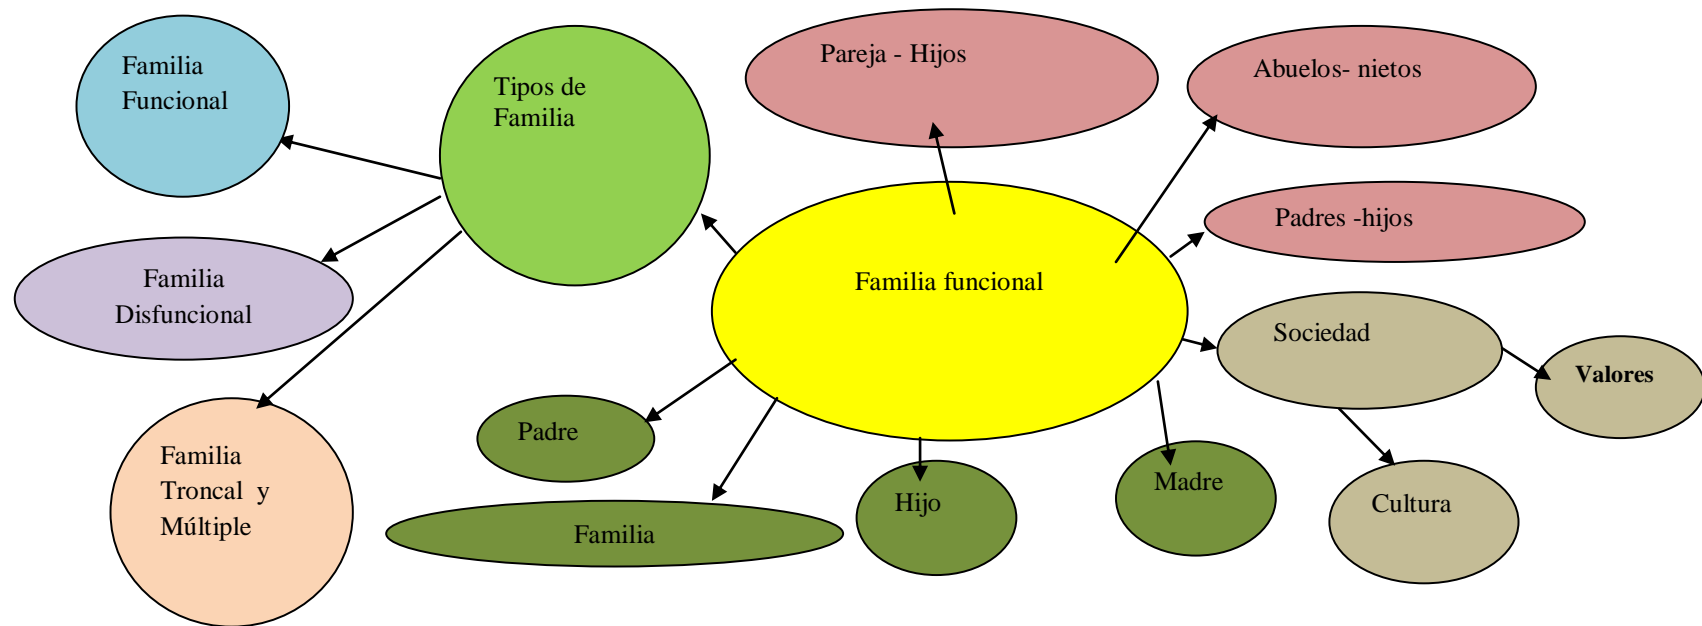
Familia Funcional

Tipos de Familia

Pareja - Hijos

Abuelos- nietos

Familia Disfuncional

Padres -hijos

Familia funcional

Sociedad

Valores

Familia Troncal y Múltiple

Padre

Familia

Hijo

Madre

Cultura